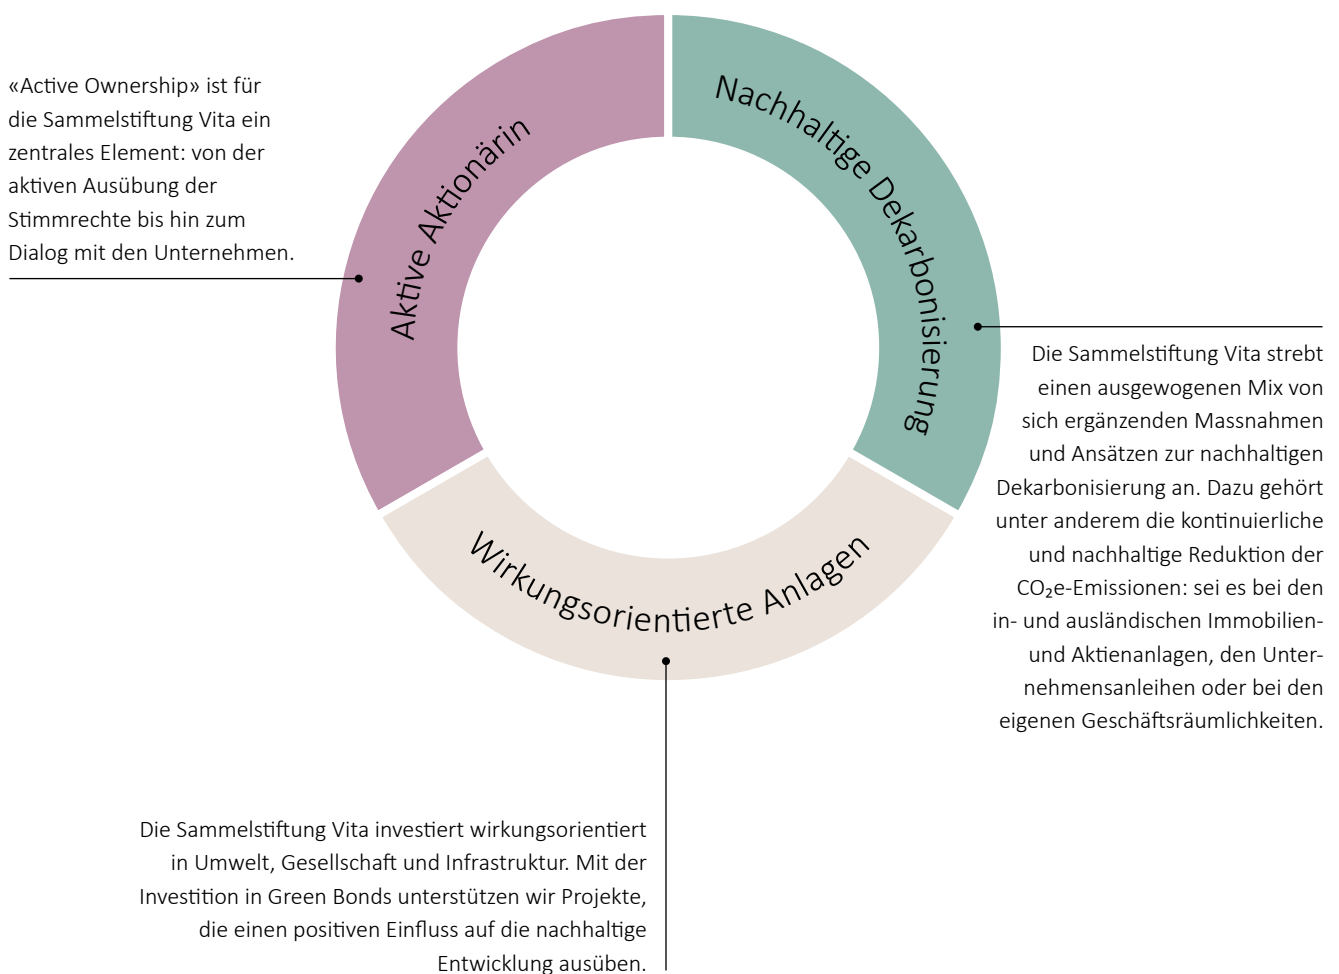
«Active Ownership» ist für die Sammelstiftung Vita ein zentrales Element: von der aktiven Ausübung der Stimmrechte bis hin zum Dialog mit den Unternehmen.

Aktive Aktionärin

Nachhaltige Dekarbonisierung

Die Sammelstiftung Vita strebt einen ausgewogenen Mix von sich ergänzenden Massnahmen und Ansätzen zur nachhaltigen Dekarbonisierung an. Dazu gehört unter anderem die kontinuierliche und nachhaltige Reduktion der $CO_2$e-Emissionen: sei es bei den in- und ausländischen Immobilien- und Aktienanlagen, den Unternehmensanleihen oder bei den eigenen Geschäftsräumlichkeiten.

Wirkungsorientierte Anlagen

Die Sammelstiftung Vita investiert wirkungsorientiert in Umwelt, Gesellschaft und Infrastruktur. Mit der Investition in Green Bonds unterstützen wir Projekte, die einen positiven Einfluss auf die nachhaltige Entwicklung ausüben.